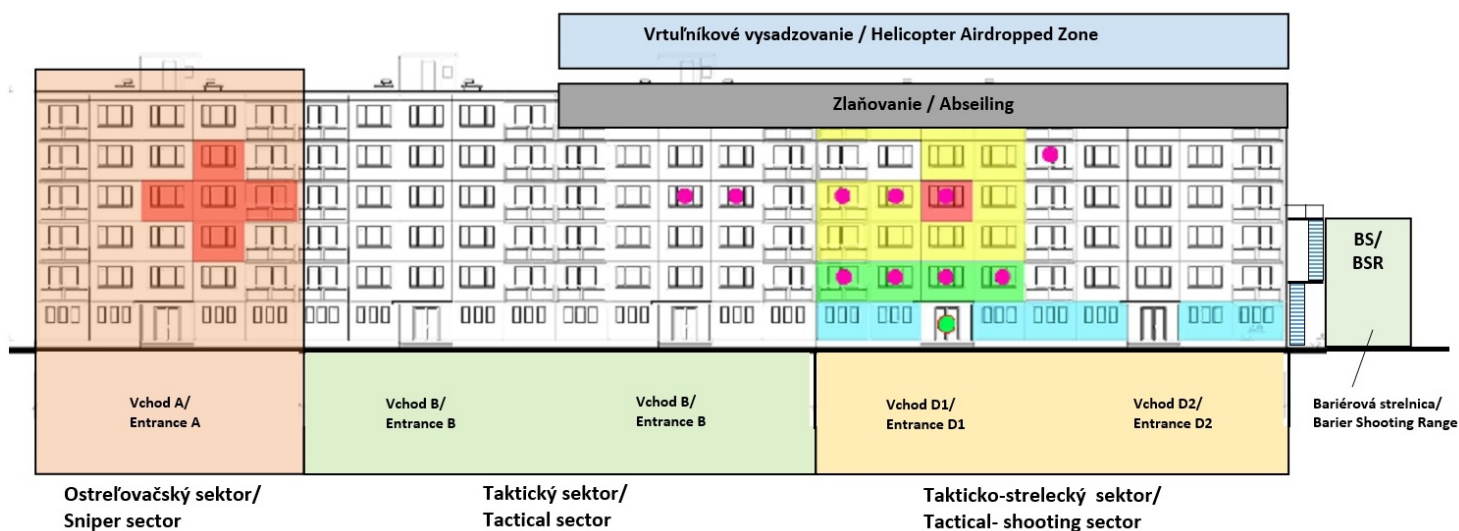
Vrtuľníkové vysadzovanie / Helicopter Airdropped Zone

Zlaňovanie / Abseiling

BS/
BSR

Vchod A/
Entrance A

Vchod B/
Entrance B

Vchod B/
Entrance B

Vchod D1/
Entrance D1

Vchod D2/
Entrance D2

Bariérová strelnica/
Barier Shooting Range

Ostreľovačský sektor/
Sniper sector

Taktický sektor/
Tactical sector

Takticko-strelecký sektor/
Tactical- shooting sector